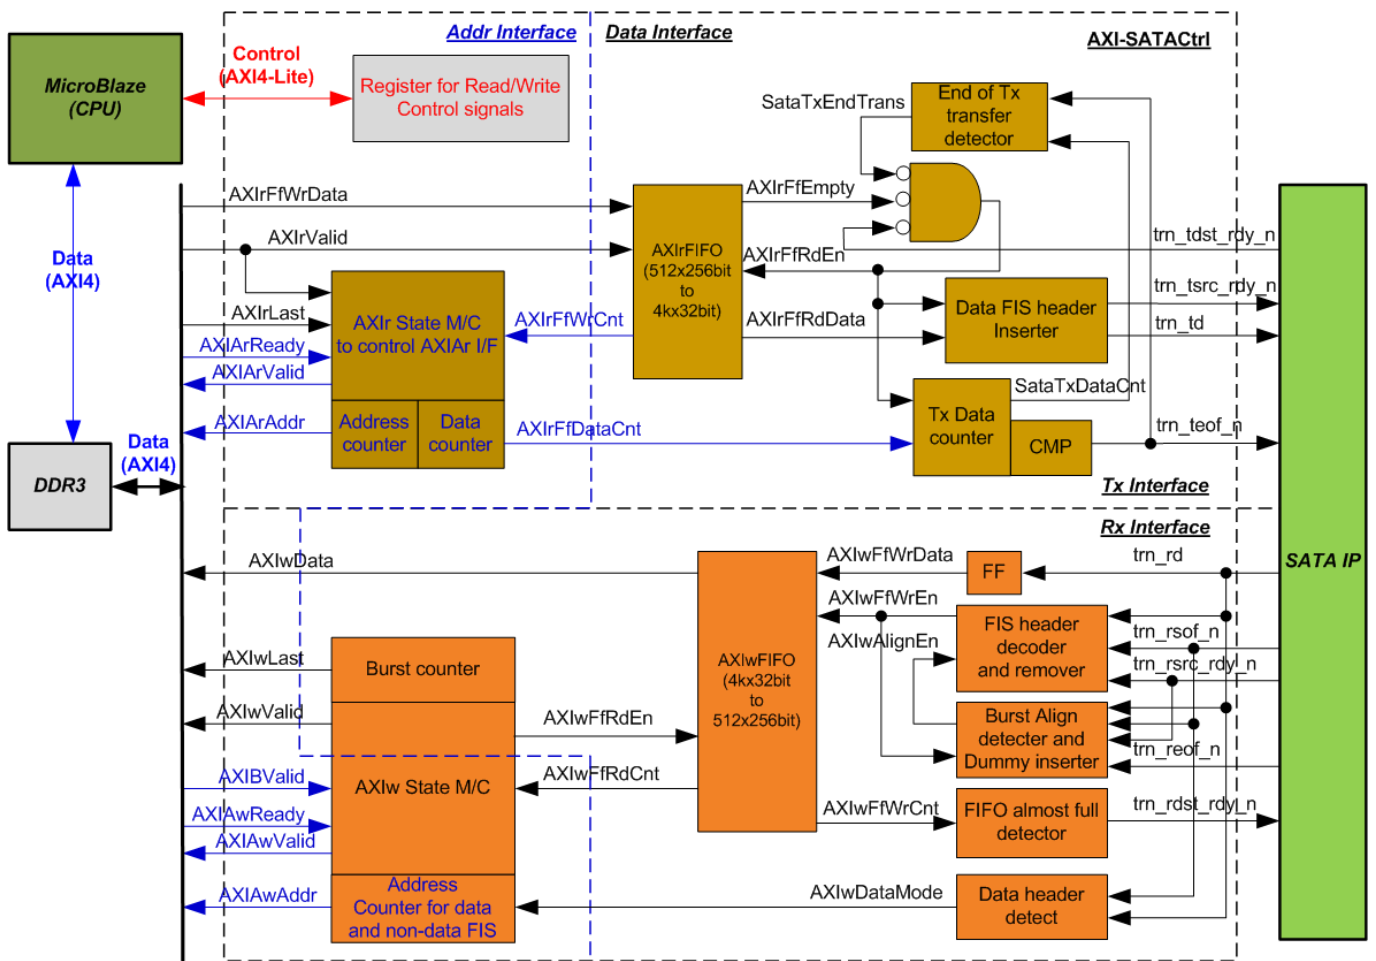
Addr Interface

Data Interface

AXI-SATACtrl

MicroBlaze (CPU)

Control (AXI4-Lite)

Register for Read/Write Control signals

SataTxEndTrans

End of Tx transfer detector

AXIrFfWrData

AXIrFfEmpty

Data (AXI4)

AXIrValid

AXIrFIFO (512x256bit to 4kx32bit)

AXIrFfRdEn

trn_tdst_rdy_n

AXIrLast

AXIr State M/C to control AXIAr I/F

AXIrFfWrCnt

AXIrFfRdData

Data FIS header Inserter

trn_tsrc_rdy_n

trn_td

AXIArReady

AXIArValid

SataTxDataCnt

AXIArAddr

Address counter

Data counter

AXIrFfDataCnt

Tx Data counter

CMP

trn_teof_n

DDR3

Data (AXI4)

Tx Interface

Rx Interface

SATA IP

AXIwData

AXIwFfWrData

FF

trn_rd

AXIwFfWrEn

FIS header decoder and remover

trn_rsof_n

AXIwAlignEn

trn_rsrc_rdy_n

AXIwLast

Burst counter

AXIwFIFO (4kx32bit to 512x256bit)

AXIwValid

AXIwFfRdEn

Burst Align detecter and Dummy inserter

trn_reof_n

AXIBValid

AXIw State M/C

AXIwFfRdCnt

AXIAwReady

AXIwFfWrCnt

FIFO almost full detector

trn_rdst_rdy_n

AXIAwValid

AXIAwAddr

Address Counter for data and non-data FIS

AXIwDataMode

Data header detect